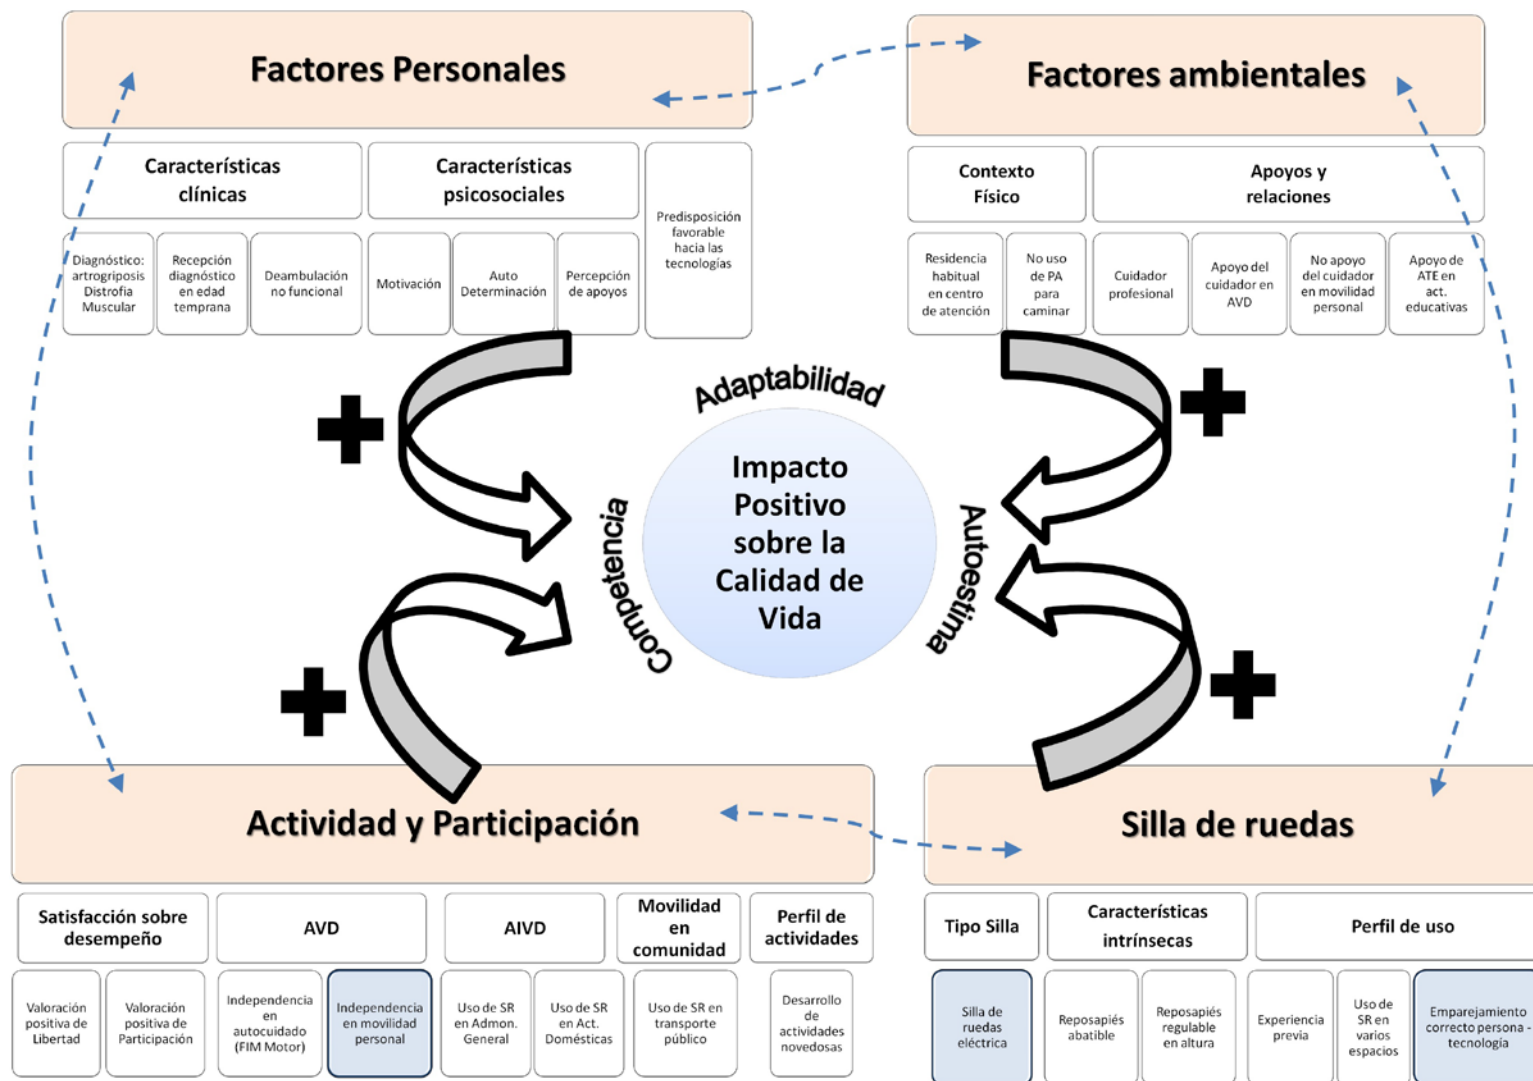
Factores Personales

Características clínicas

Características psicosociales

Predisposición favorable hacia las tecnologías

Diagnóstico: artrogriposis Distrofia Muscular

Recepción diagnóstico en edad temprana

Deambulación no funcional

Motivación

Auto Determinación

Percepción de apoyos

Factores ambientales

Contexto Físico

Apoyos y relaciones

Residencia habitual en centro de atención

No uso de PA para caminar

Cuidador profesional

Apoyo del cuidador en AVD

No apoyo del cuidador en movilidad personal

Apoyo de ATE en act. educativas

Adaptabilidad

Competencia

Impacto Positivo sobre la Calidad de Vida

Autoestima

Actividad y Participación

Satisfacción sobre desempeño

AVD

AIVD

Movilidad en comunidad

Perfil de actividades

Valoración positiva de Libertad

Valoración positiva de Participación

Independencia en autocuidado (FIM Motor)

Independencia en movilidad personal

Uso de SR en Admon. General

Uso de SR en Act. Domésticas

Uso de SR en transporte público

Desarrollo de actividades novedosas

Silla de ruedas

Tipo Silla

Características intrínsecas

Perfil de uso

Silla de ruedas eléctrica

Reposapiés abatible

Reposapiés regulable en altura

Experiencia previa

Uso de SR en varios espacios

Emparejamiento correcto persona - tecnología